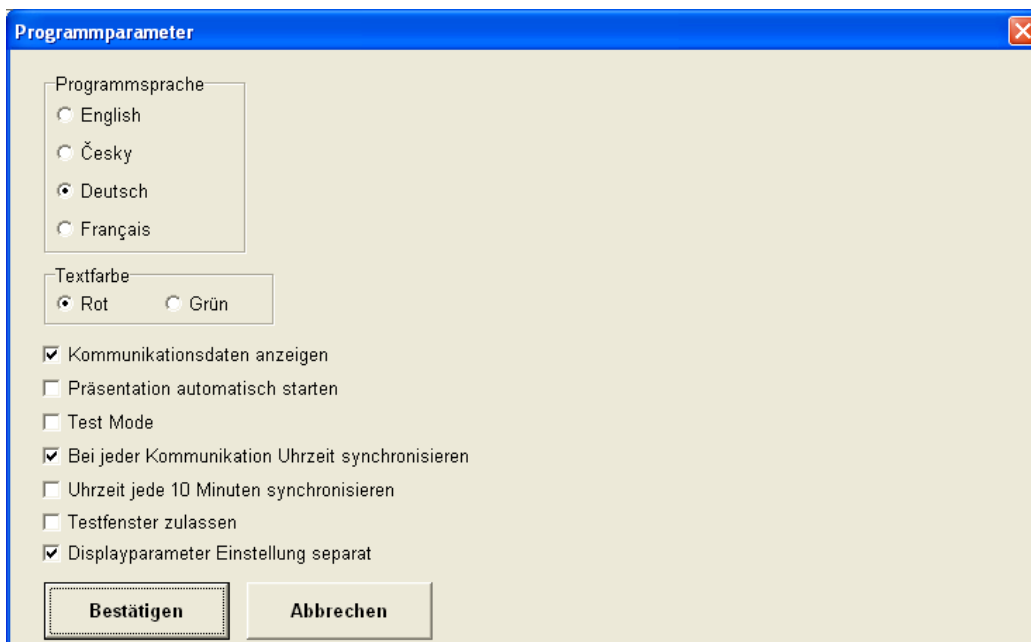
Programmparameter

Programmsprache
English
Česky
Deutsch
Français

Textfarbe
Rot
Grün

Kommunikationsdaten anzeigen
Präsentation automatisch starten
Test Mode
Bei jeder Kommunikation Uhrzeit synchronisieren
Uhrzeit jede 10 Minuten synchronisieren
Testfenster zulassen
Displayparameter Einstellung separat

Bestätigen
Abbrechen